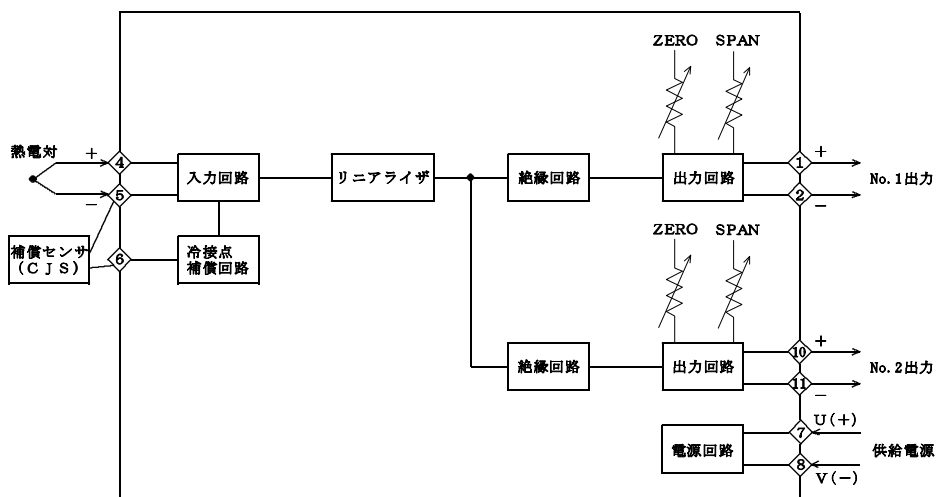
ZERO SPAN

熱電対 + 4 入力回路 リニアライザ 絶縁回路 出力回路 1 + No. 1出力

− 5 2 −

補償センサ (CJS) 6 冷接点 補償回路

ZERO SPAN

絶縁回路 出力回路 10 + No. 2出力

11 −

電源回路 7 U(+) 供給電源

8 V(−)